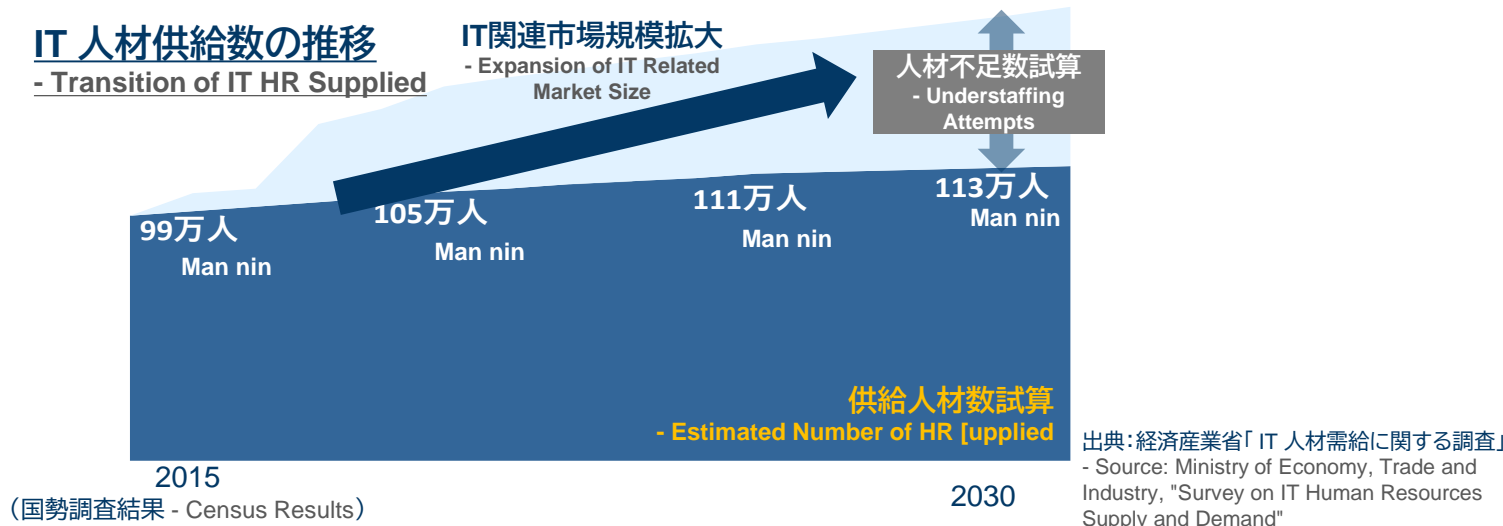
IT 人材供給数の推移
- Transition of IT HR Supplied

IT関連市場規模拡大
- Expansion of IT Related Market Size

人材不足数試算
- Understaffing Attempts

99万人
Man nin

105万人
Man nin

111万人
Man nin

113万人
Man nin

供給人材数試算
- Estimated Number of HR [upplied

出典:経済産業省「IT 人材需給に関する調査」
- Source: Ministry of Economy, Trade and Industry, "Survey on IT Human Resources Supply and Demand"

2015
(国勢調査結果 - Census Results)

2030